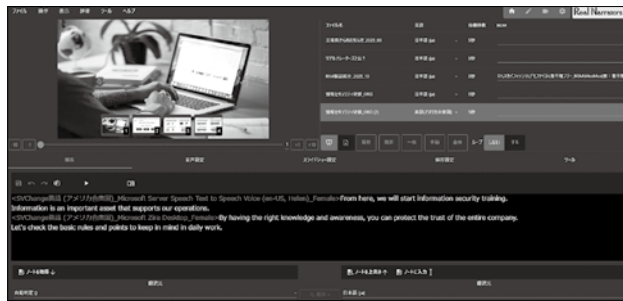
ファイル 操作 表示 設定 ツール ヘルプ

Real Narrators

ファイル名 言語

三菱商事の新会計 2025_01 日本語 (ja)

マクロとスライド会計 日本語 (ja)

RPA導入会計 2025_10 日本語 (ja)

情報セキュリティ研修_0903 日本語 (ja)

情報セキュリティ研修_0903 (2) 英語(アメリカ合衆国)

ループ

音声設定 ナレーター設定 編集設定 ツール

<SVChange話者 (アメリカ合衆国)_Microsoft Server Speech Text to Speech Voice (en-US, Helen)_Female>From here, we will start information security training.
Information is an important asset that supports our operations.
<SVChange話者 (アメリカ合衆国)_Microsoft Zira Desktop_Female>By having the right knowledge and awareness, you can protect the trust of the entire company.
Let's check the basic rules and points to keep in mind in daily work.

ノートを読む

ノートを上書き ノートに入力

翻訳元 翻訳先

自動判定 日本語 (ja)